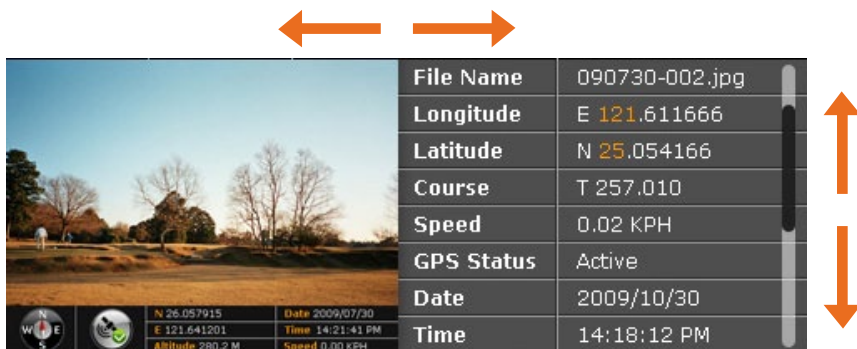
N 26.057915
E 121.641201
Altitude 280.2 M
Date 2009/07/30
Time 14:21:41 PM
Speed 0.00 KPH

| File Name | 090730-002.jpg |
|---|---|
| Longitude | E 121.611666 |
| Latitude | N 25.054166 |
| Course | T 257.010 |
| Speed | 0.02 KPH |
| GPS Status | Active |
| Date | 2009/10/30 |
| Time | 14:18:12 PM |